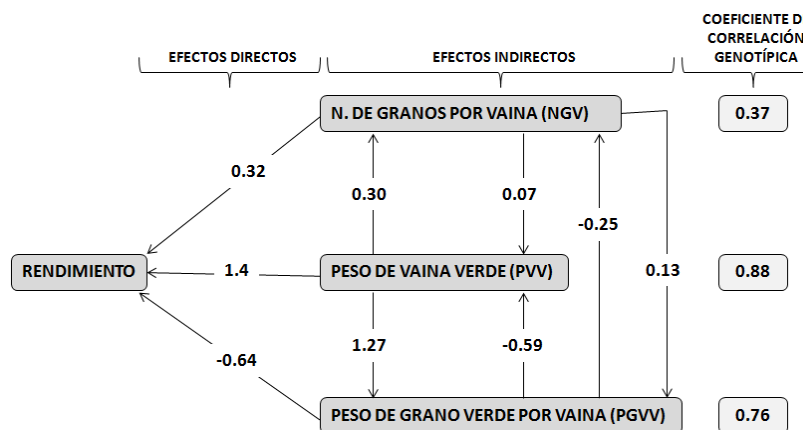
EFECTOS DIRECTOS

EFECTOS INDIRECTOS

COEFICIENTE D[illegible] CORRELACIÓN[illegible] GENOTÍPICA

N. DE GRANOS POR VAINA (NGV)

0.37

0.32

0.30

0.07

-0.25

RENDIMIENTO

1.4

PESO DE VAINA VERDE (PVV)

0.13

0.88

-0.64

1.27

-0.59

PESO DE GRANO VERDE POR VAINA (PGVV)

0.76